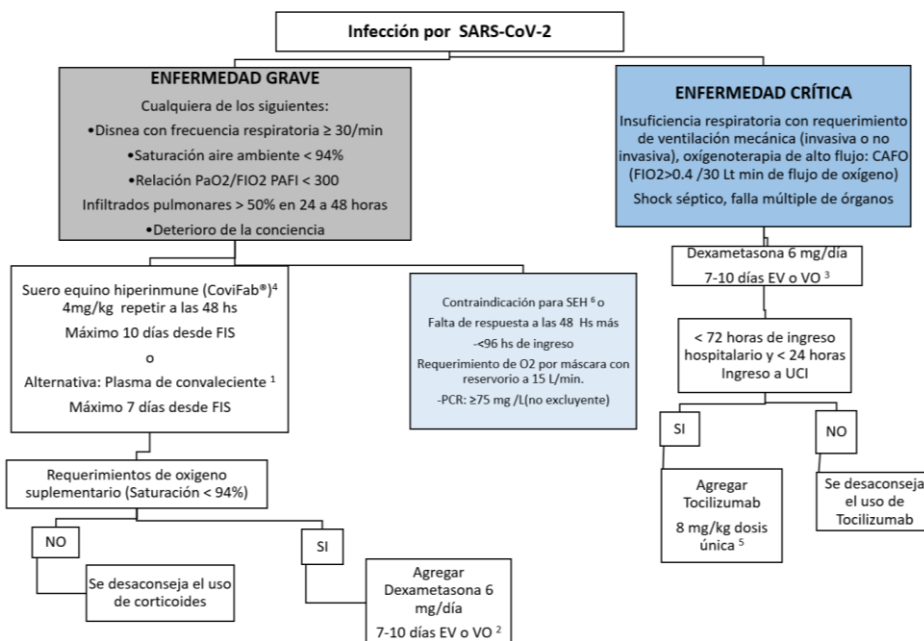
Infección por SARS-CoV-2

ENFERMEDAD GRAVE

Cualquiera de los siguientes:

•Disnea con frecuencia respiratoria ≥ 30/min

•Saturación aire ambiente < 94%

•Relación PaO2/FIO2 PAFI < 300

Infiltrados pulmonares > 50% en 24 a 48 horas

•Deterioro de la conciencia

ENFERMEDAD CRÍTICA

Insuficiencia respiratoria con requerimiento de ventilación mecánica (invasiva o no invasiva), oxígenoterapia de alto flujo: CAFO (FIO2>0.4 /30 Lt min de flujo de oxígeno)

Shock séptico, falla múltiple de órganos

Suero equino hiperinmune (CoviFab®)$^4$ 4mg/kg repetir a las 48 hs

Máximo 10 días desde FIS

o

Alternativa: Plasma de convaleciente $^1$

Máximo 7 días desde FIS

Contraindicación para SEH $^6$ o

Falta de respuesta a las 48 Hs más

-<96 hs de ingreso

Requerimiento de O2 por máscara con reservorio a 15 L/min.

-PCR: ≥75 mg /L(no excluyente)

Dexametasona 6 mg/día

7-10 días EV o VO $^3$

< 72 horas de ingreso hospitalario y < 24 horas Ingreso a UCI

SI

NO

Agregar Tocilizumab

8 mg/kg dosis única $^5$

Se desaconseja el uso de Tocilizumab

Requerimientos de oxigeno suplementario (Saturación < 94%)

NO

SI

Se desaconseja el uso de corticoides

Agregar Dexametasona 6 mg/día

7-10 días EV o VO $^2$